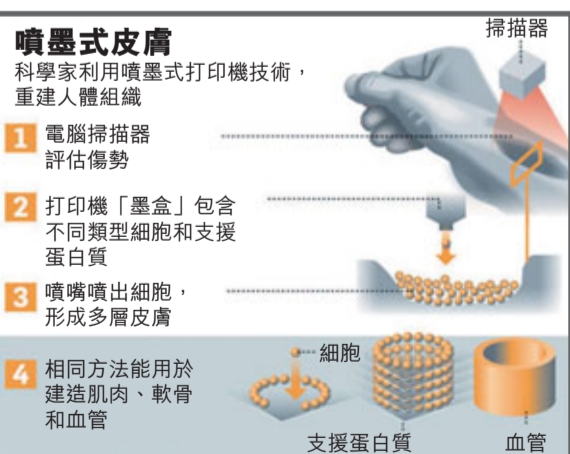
噴墨式皮膚
科學家利用噴墨式打印機技術，重建人體組織

掃描器

1 電腦掃描器評估傷勢

2 打印機「墨盒」包含不同類型細胞和支援蛋白質

3 噴嘴噴出細胞，形成多層皮膚

4 相同方法能用於建造肌肉、軟骨和血管

細胞

支援蛋白質

血管